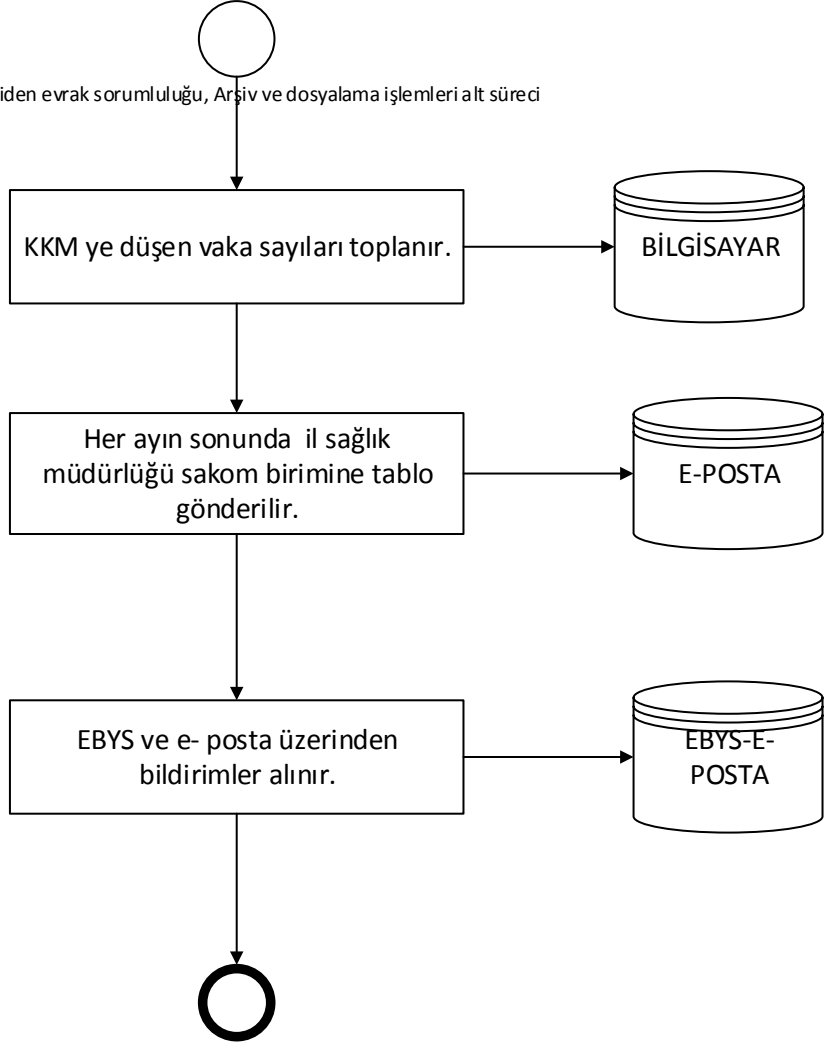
iden evrak sorumluluğu, Arşiv ve dosyalama işlemleri alt süreci

KKM ye düşen vaka sayıları toplanır.

BİLGİSAYAR

Her ayın sonunda il sağlık müdürlüğü sakom birimine tablo gönderilir.

E-POSTA

EBYS ve e- posta üzerinden bildirimler alınır.

EBYS-E-POSTA